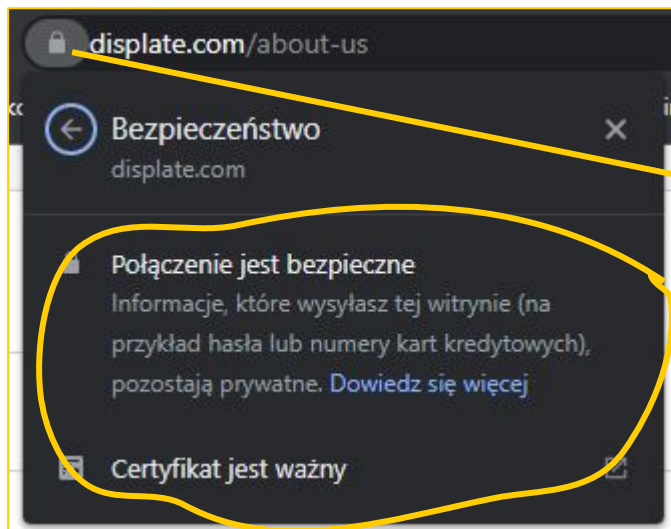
displate.com/about-us

Bezpieczeństwo
displate.com

Połączenie jest bezpieczne
Informacje, które wysyłasz tej witrynie (na przykład hasła lub numery kart kredytowych), pozostają prywatne. Dowiedz się więcej

Certyfikat jest ważny